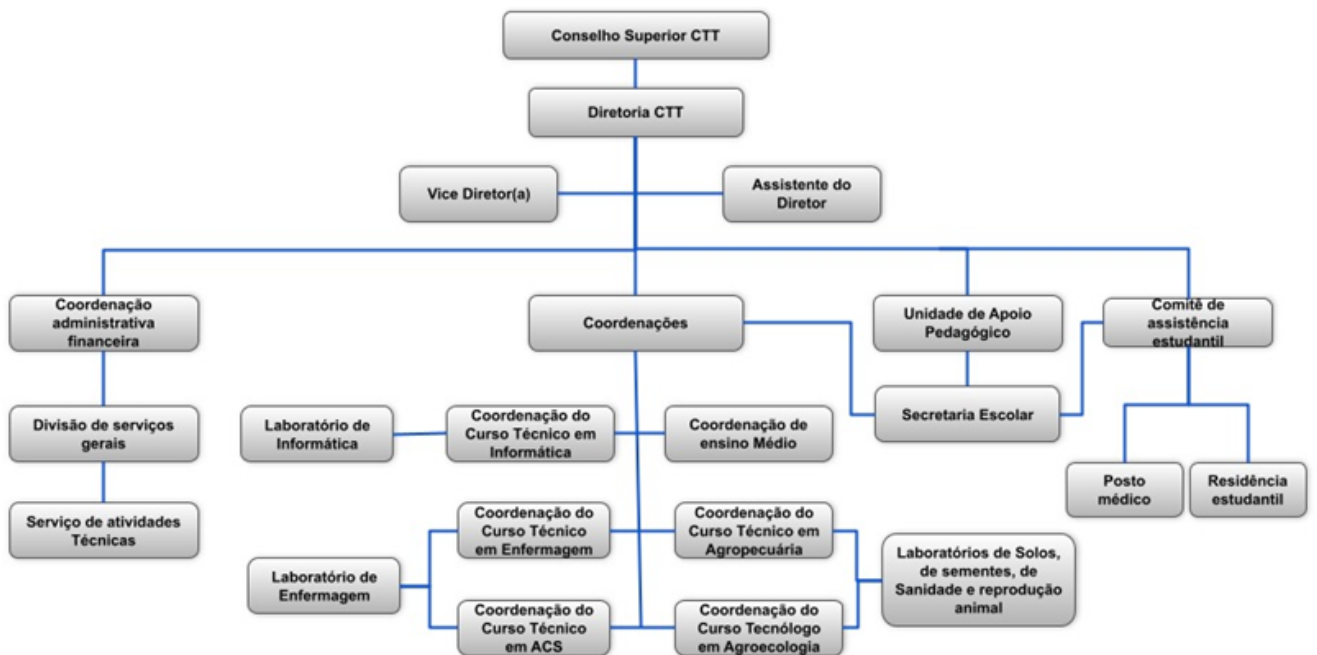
Conselho Superior CTT

Diretoria CTT

Vice Diretor(a)

Assistente do Diretor

Coordenação administrativa financeira

Coordenações

Unidade de Apoio Pedagógico

Comitê de assistência estudantil

Divisão de serviços gerais

Laboratório de Informática

Coordenação do Curso Técnico em Informática

Coordenação de ensino Médio

Secretaria Escolar

Posto médico

Residência estudantil

Serviço de atividades Técnicas

Coordenação do Curso Técnico em Enfermagem

Coordenação do Curso Técnico em Agropecuária

Laboratório de Enfermagem

Laboratórios de Solos, de sementes, de Sanidade e reprodução animal

Coordenação do Curso Técnico em ACS

Coordenação do Curso Tecnólogo em Agroecologia